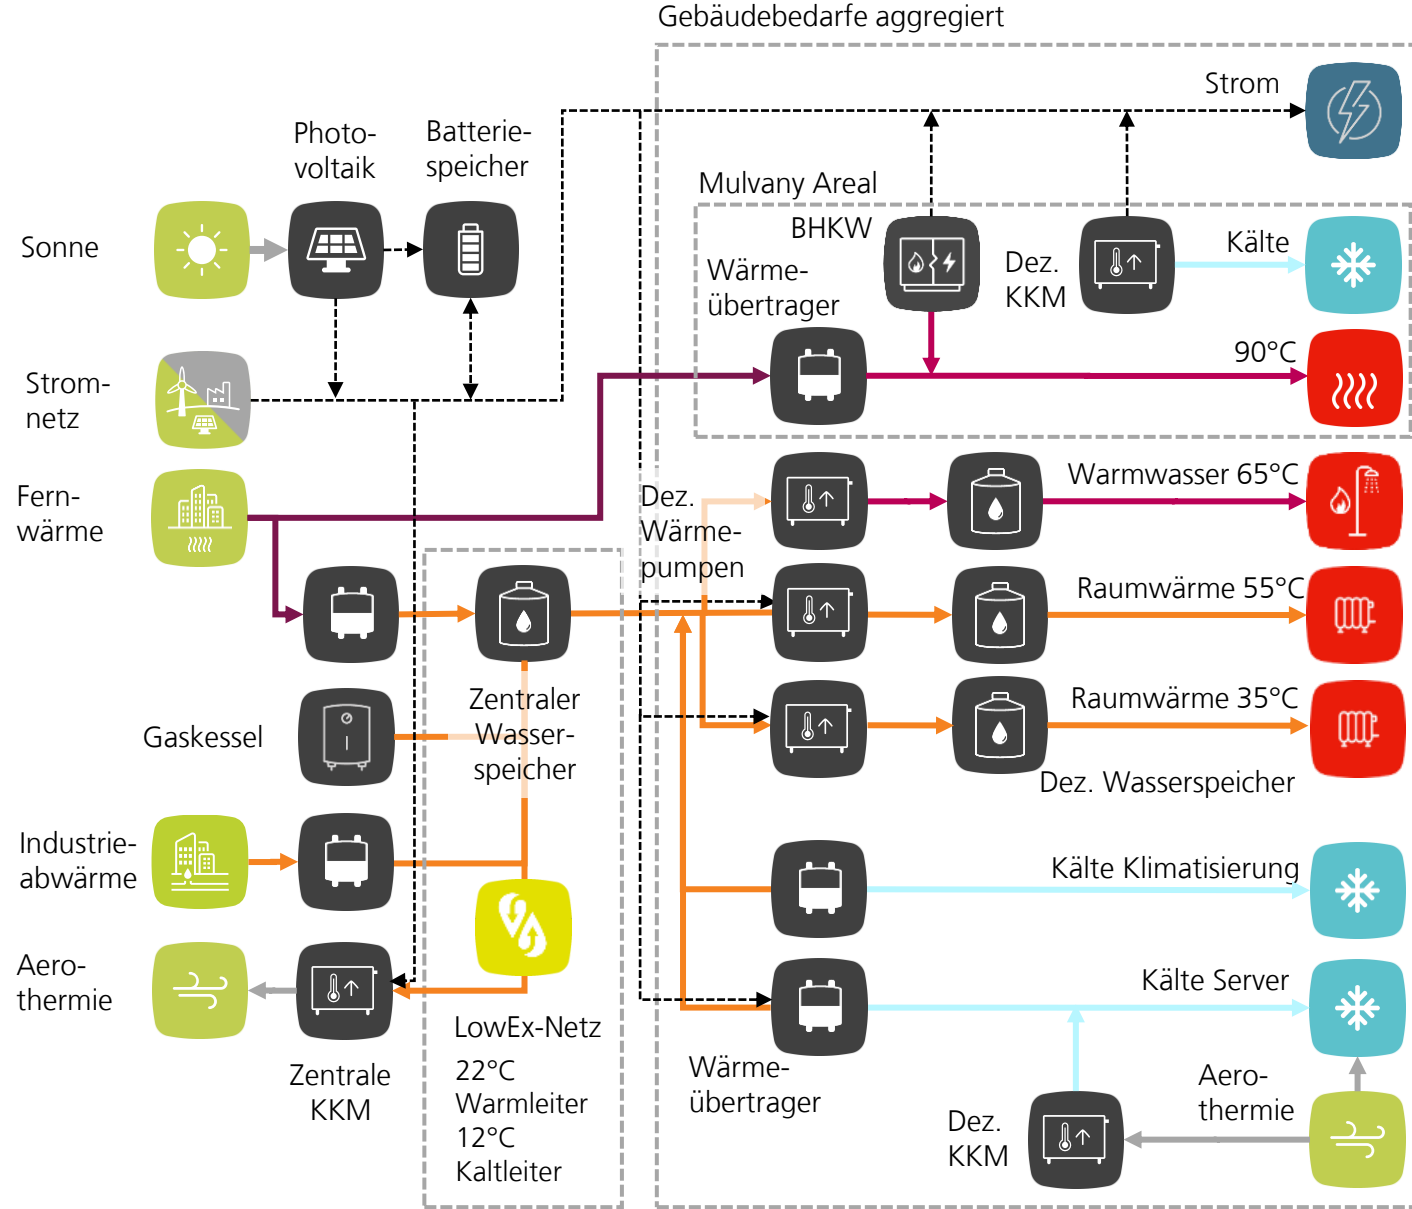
Gebäudebedarfe aggregiert

Strom

Photovoltaik

Batteriespeicher

Mulvany Areal

BHKW

Wärmeübertrager

Dez. KKM

Kälte

Sonne

Stromnetz

90°C

Fernwärme

Dez. Wärmepumpen

Warmwasser 65°C

Raumwärme 55°C

Zentraler Wasserspeicher

Gaskessel

Raumwärme 35°C

Dez. Wasserspeicher

Industrieabwärme

Kälte Klimatisierung

Aerothermie

Kälte Server

Zentrale KKM

LowEx-Netz

22°C Warmleiter

12°C Kaltleiter

Wärmeübertrager

Aerothermie

Dez. KKM